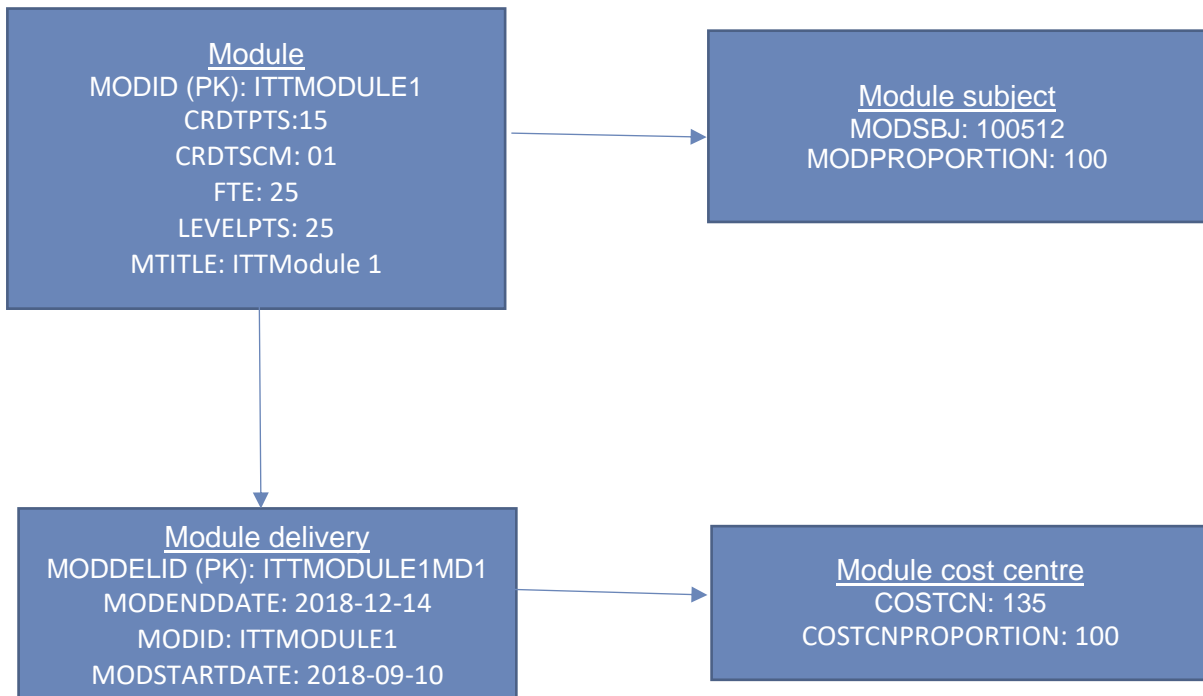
Module
MODID (PK): ITTMODULE1
CRDTPTS:15
CRDTSCM: 01
FTE: 25
LEVELPTS: 25
MTITLE: ITTModule 1

Module subject
MODSBJ: 100512
MODPROPORTION: 100

Module delivery
MODDELID (PK): ITTMODULE1MD1
MODENDDATE: 2018-12-14
MODID: ITTMODULE1
MODSTARTDATE: 2018-09-10

Module cost centre
COSTCN: 135
COSTCNPROPORTION: 100